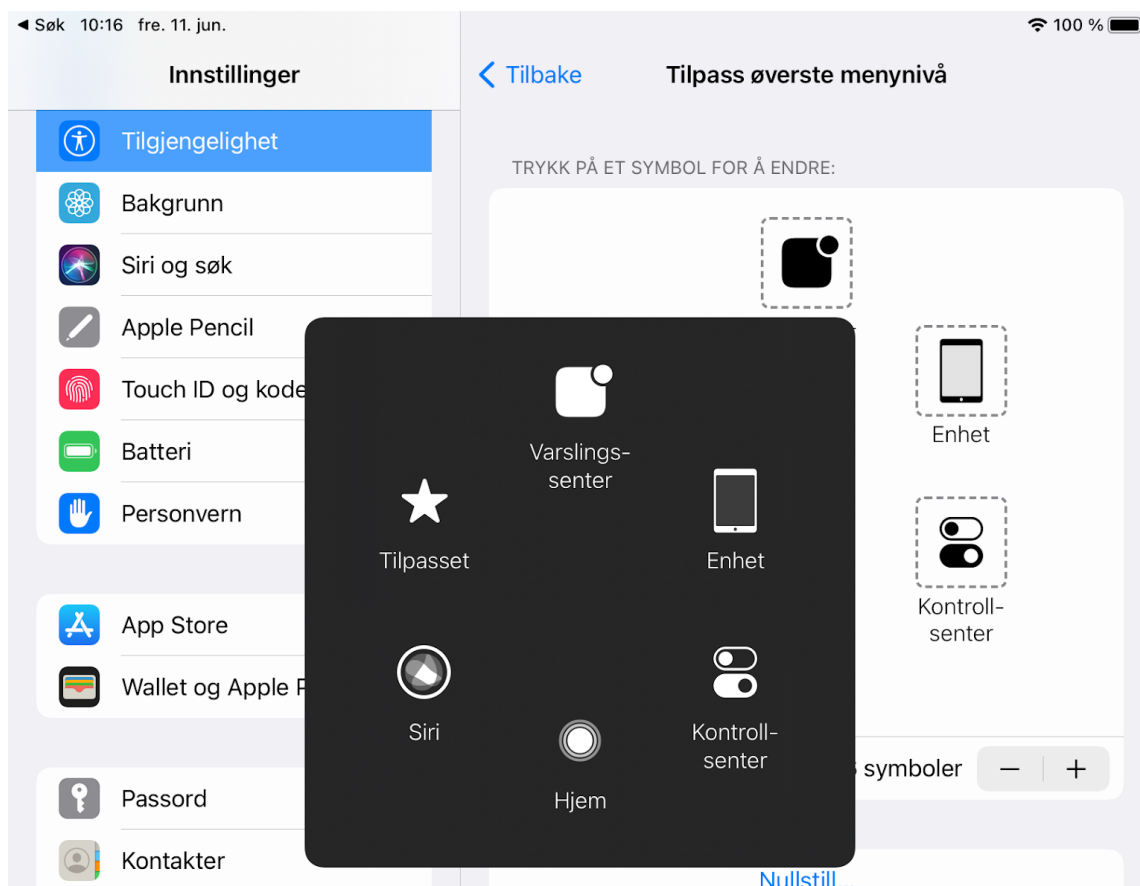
◀ Søk 10:16 fre. 11. jun.

100 %

Innstillinger

Tilgjengelighet

Bakgrunn

Siri og søk

Apple Pencil

Touch ID og kode

Batteri

Personvern

App Store

Wallet og Apple P

Passord

Kontakter

< Tilbake

Tilpass øverste menynivå

TRYKK PÅ ET SYMBOL FOR Å ENDRE:

Enhet

Kontrollsenter

s symboler

−

+

Nullstill

Varslingssenter

Tilpasset

Enhet

Siri

Hjem

Kontrollsenter